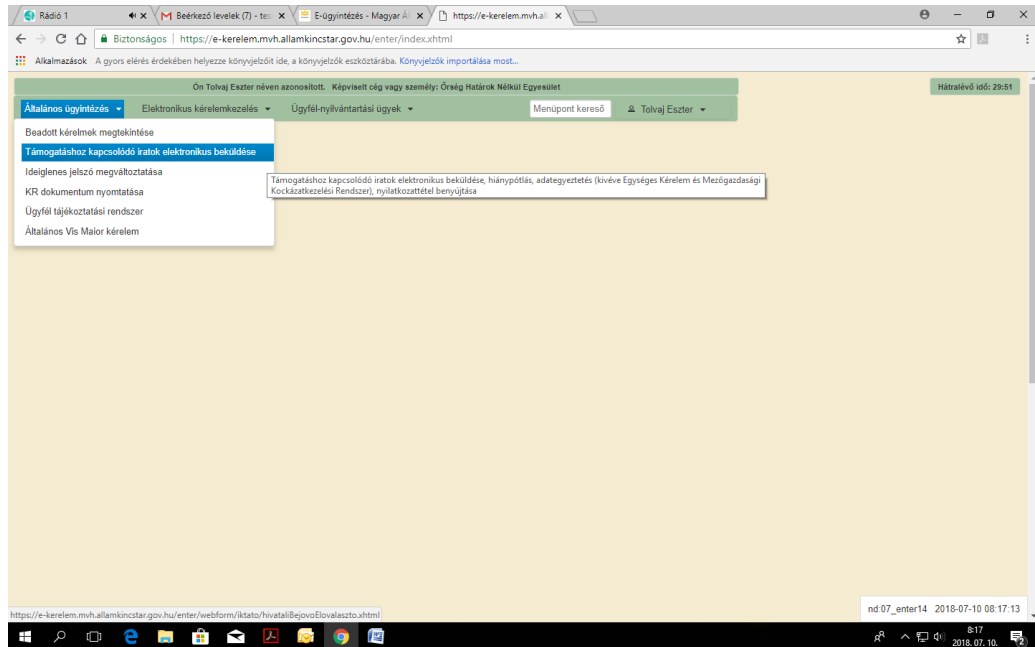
Rádió 1
Beérkező levelek (7) - tes
E-ügyintézés - Magyar Á
https://e-kerelem.mvh.all

Biztonságos | https://e-kerelem.mvh.allamkincstar.gov.hu/enter/index.xhtml

Alkalmazások A gyors elérés érdekében helyezze könyvjelzőit ide, a könyvjelzők eszköztárába. Könyvjelzők importálása most...

Ön Tolvaj Eszter néven azonosított. Képviselt cég vagy személy: Őrség Határok Nélkül Egyesület

Hátralévő idő: 29:51

Általános ügyintézés
Elektronikus kérelemkezelés
Ügyfél-nyilvántartási ügyek
Menüpont kereső
Tolvaj Eszter

Beadott kérelmek megtekintése
Támogatáshoz kapcsolódó iratok elektronikus beküldése
Ideiglenes jelszó megváltoztatása
KR dokumentum nyomtatása
Ügyfél tájékoztatási rendszer
Általános Vis Maior kérelem

Támogatáshoz kapcsolódó iratok elektronikus beküldése, hiánypótlás, adategyeztetés (kivéve Egységes Kérelem és Mezőgazdasági Kockázatkezelési Rendszer), nyilatkozattétel benyújtása

https://e-kerelem.mvh.allamkincstar.gov.hu/enter/webform/iktato/hivataliBejovoElovalaszto.xhtml

nd:07_enter14 2018-07-10 08:17:13

8:17
2018. 07. 10.